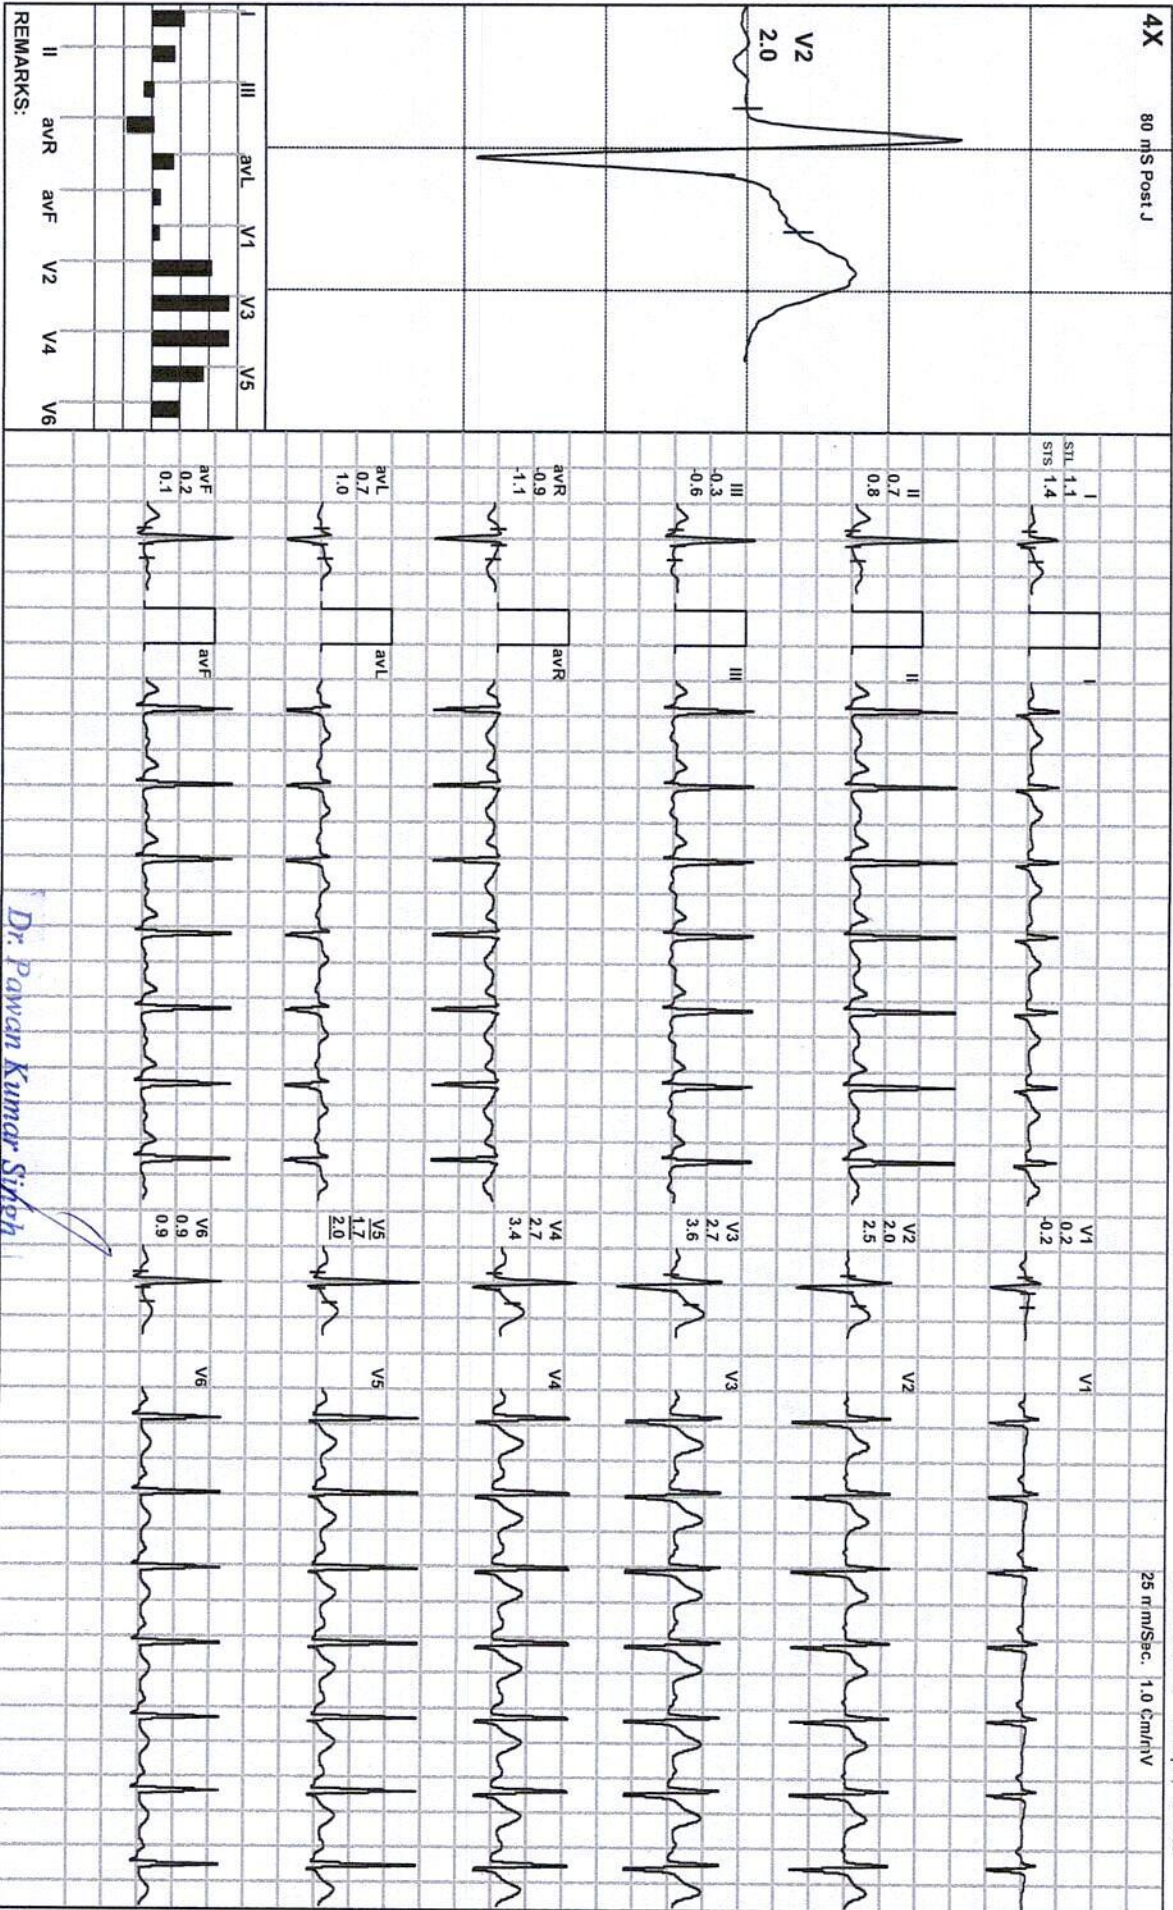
4X 80 mS Post J

V2
2.0

I III avL V1 V3 V5
II avR avF V2 V4 V6
REMARKS:

I
STL 1.1
STS 1.4

II
0.7
0.8

III
-0.3
-0.6

avR
-0.9
-1.1

avL
0.7
1.0

avF
0.2
0.1

I
II
III
avR
avL
avF

V1
0.2
-0.2

V2
2.0
2.5

V3
2.7
3.6

V4
2.7
3.4

V5
1.7
2.0

V6
0.9
0.9

V1
V2
V3
V4
V5
V6

25 mm/Sec. 1.0 Cm/mV

Dr. Pawan Kumar Singh